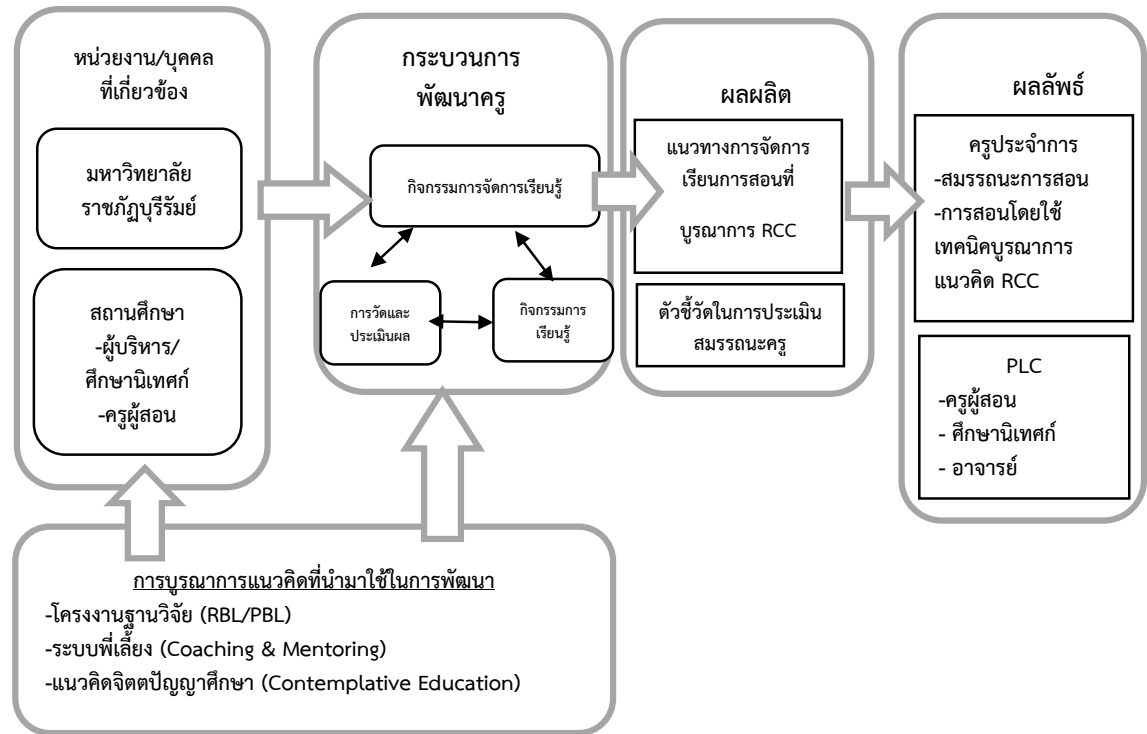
หน่วยงาน/บุคคล
ที่เกี่ยวข้อง

มหาวิทยาลัย
ราชภัฏบุรีรัมย์

สถานศึกษา
-ผู้บริหาร/
ศึกษานิเทศก์
-ครูผู้สอน

กระบวนการ
พัฒนาครู

กิจกรรมการจัดการเรียนรู้

การวัดและ
ประเมินผล

กิจกรรมการ
เรียนรู้

ผลผลิต

แนวทางการจัดการ
เรียนการสอนที่
บูรณาการ RCC

ตัวชี้วัดในการประเมิน
สมรรถนะครู

ผลลัพธ์

ครูประจำการ
-สมรรถนะการสอน
-การสอนโดยใช้
เทคนิคบูรณาการ
แนวคิด RCC

PLC
-ครูผู้สอน
- ศึกษานิเทศก์
- อาจารย์

การบูรณาการแนวคิดที่นำมาใช้ในการพัฒนา
-โครงงานฐานวิจัย (RBL/PBL)
-ระบบพี่เลี้ยง (Coaching & Mentoring)
-แนวคิดจิตตปัญญาศึกษา (Contemplative Education)